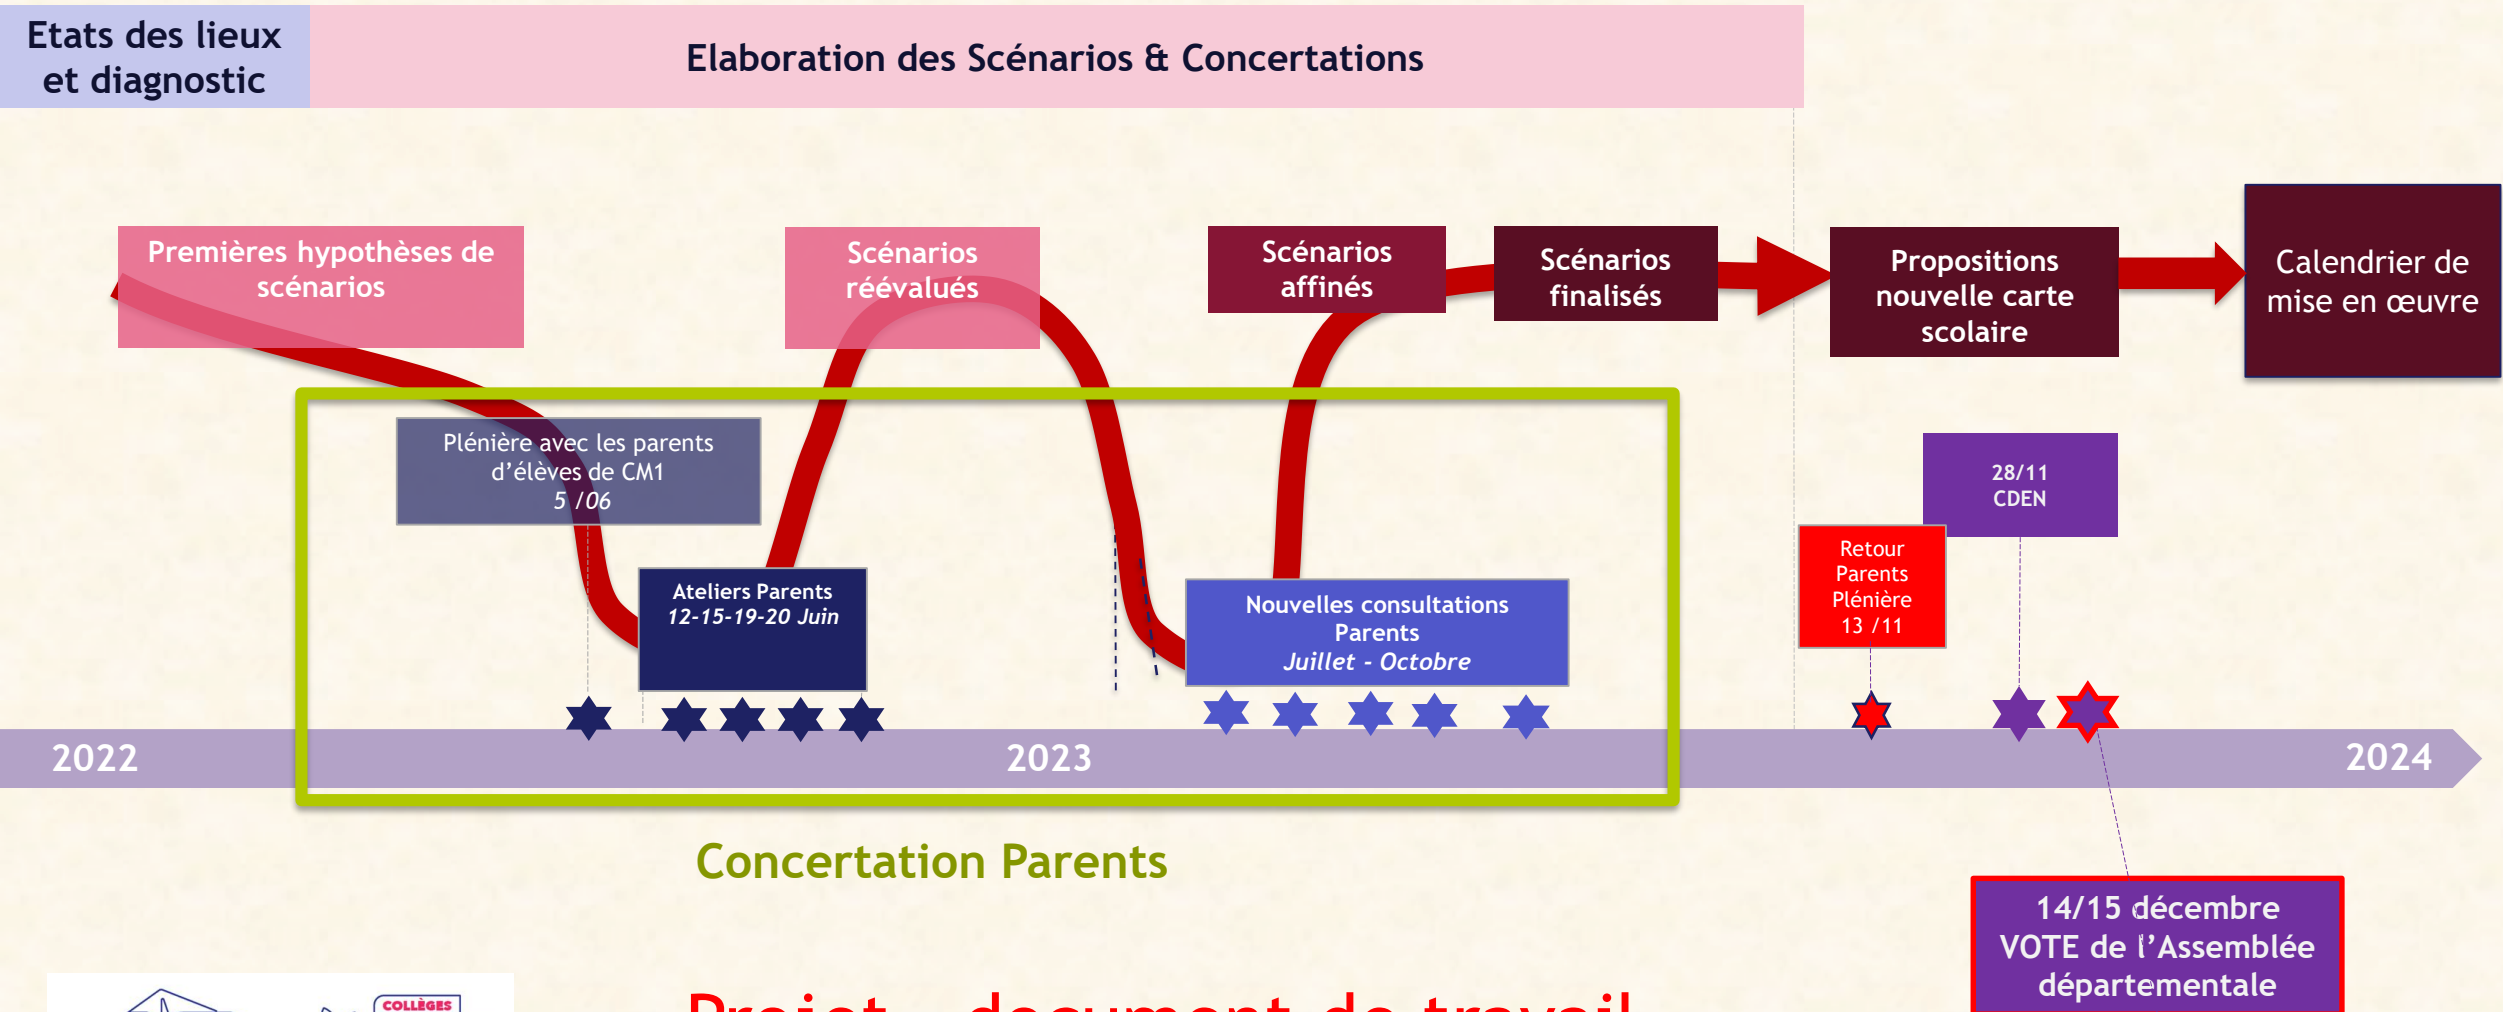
Etats des lieux et diagnostic

Elaboration des Scénarios & Concertations

Premières hypothèses de scénarios

Scénarios réévalués

Scénarios affinés

Scénarios finalisés

Propositions nouvelle carte scolaire

Calendrier de mise en œuvre

Plénière avec les parents d'élèves de CM1 5 /06

Ateliers Parents 12-15-19-20 Juin

Nouvelles consultations Parents Juillet - Octobre

28/11 CDEN

Retour Parents Plénière 13 /11

2022

2023

2024

Concertation Parents

14/15 décembre VOTE de l'Assemblée départementale

COLLÈGES

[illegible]